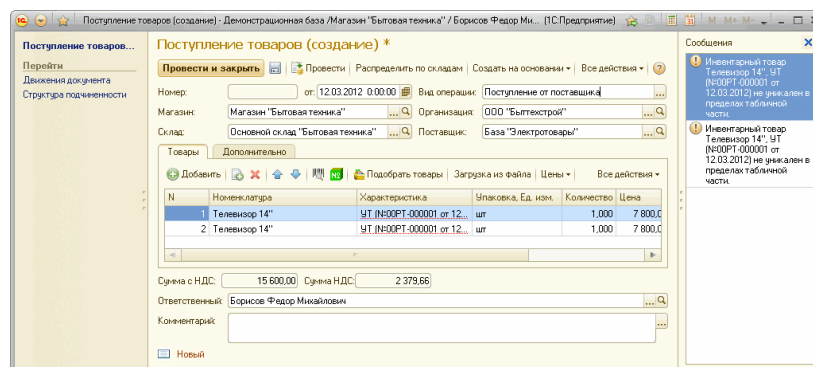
Поступление товаров (создание) - Демонстрационная база /Магазин "Бытовая техника" / Борисов Федор Ми... (1С:Предприятие)

M M+ M-

Поступление товаров...

Перейти
Движения документа
Структура подчиненности

Поступление товаров (создание) *

Провести и закрыть | Провести | Распределить по складам | Создать на основании | Все действия | ?

Номер: | от: 12.03.2012 0:00:00 | Вид операции: Поступление от поставщика
Магазин: Магазин "Бытовая техника" | Организация: ООО "Быттехстрой"
Склад: Основной склад "Бытовая техника" | Поставщик: База "Электротовары"

Товары | Дополнительно

Добавить | Подобрать товары | Загрузка из файла | Цены | Все действия

| N | Номенклатура | Характеристика | Упаковка, Ед. изм. | Количество | Цена |
|---|---|---|---|---|---|
| 1 | Телевизор 14" | УТ (N:00РТ-000001 от 12... | шт | 1,000 | 7 800,0 |
| 2 | Телевизор 14" | УТ (N:00РТ-000001 от 12... | шт | 1,000 | 7 800,0 |

Сумма с НДС: 15 600,00 Сумма НДС: 2 379,66

Ответственный: Борисов Федор Михайлович

Комментарий:

Новый

Сообщения

Инвентарный товар Телевизор 14", УТ (N:00РТ-000001 от 12.03.2012) не уникален в пределах табличной части.

Инвентарный товар Телевизор 14", УТ (N:00РТ-000001 от 12.03.2012) не уникален в пределах табличной части.